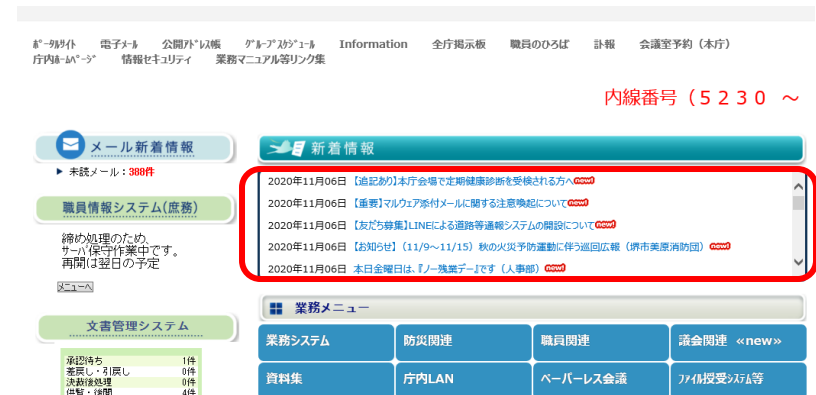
ﾎﾟｰﾀﾙｻｲﾄ　電子ﾒｰﾙ　公開ｱﾄﾞﾚｽ帳　ｸﾞﾙｰﾌﾟｽｹｼﾞｭｰﾙ　Information　全庁掲示板　職員のひろば　計報　会議室予約（本庁）
庁内ﾎｰﾑﾍﾟｰｼﾞ　情報セキュリティ　業務マニュアル等リンク集

内線番号（５２３０　～

メール新着情報

▶ 未読メール：388件

職員情報システム(庶務)

締め処理のため、
サーバ保守作業中です。
再開は翌日の予定

メニューへ

文書管理システム

| 承認待ち | 1件 |
|---|---|
| 差戻し・引戻し | 0件 |
| 決裁後処理 | 0件 |
| 供覧・後閲 | 4件 |

新着情報

2020年11月06日 【追記あり】本庁会場で定期健康診断を受検される方へ new!
2020年11月06日 【重要】マルウェア添付メールに関する注意喚起について new!
2020年11月06日 【友だち募集】LINEによる道路等通報システムの開設について new!
2020年11月06日 【お知らせ】（11/9～11/15）秋の火災予防運動に伴う巡回広報（堺市美原消防団） new!
2020年11月06日 本日金曜日は、『ノー残業デー』です（人事部） new!

業務メニュー

| 業務システム | 防災関連 | 職員関連 | 議会関連 «new» |
|---|---|---|---|
| 資料集 | 庁内LAN | ペーパーレス会議 | ﾌｧｲﾙ授受ｼｽﾃﾑ等 |